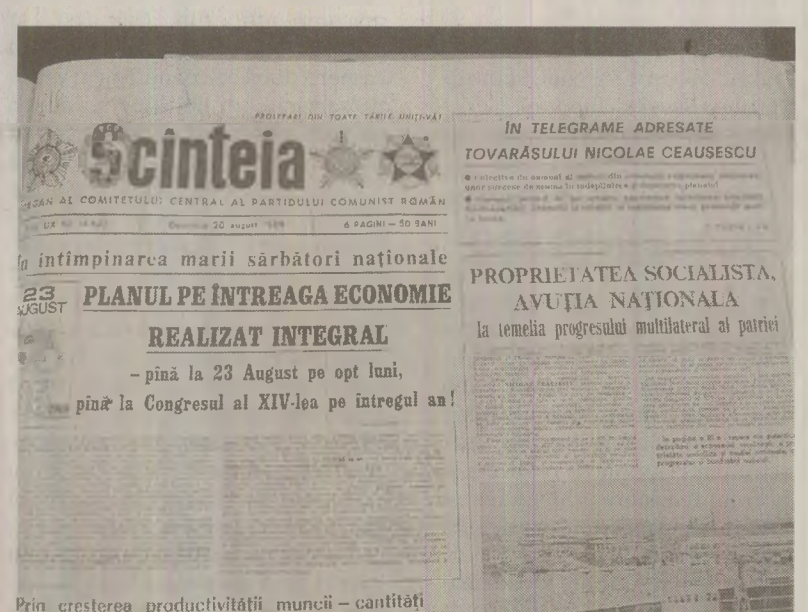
PROLETARI DIN TOATE ȚĂRILE, UNIȚI-VĂ!

Scînteia

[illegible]GAN AL COMITETULUI CENTRAL AL PARTIDULUI COMUNIST ROMÂN

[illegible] Duminică 20 august 1989 6 PAGINI — 50 BANI

În întîmpinarea marii sărbători naționale

23 AUGUST

PLANUL PE ÎNTREAGA ECONOMIE REALIZAT INTEGRAL

– pînă la 23 August pe opt luni, pînă la Congresul al XIV-lea pe întregul an!

Prin creșterea productivității muncii – cantități

ÎN TELEGRAME ADRESATE TOVARĂȘULUI NICOLAE CEAUȘESCU

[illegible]

PROPRIETATEA SOCIALISTĂ, AVUȚIA NAȚIONALĂ

la temelia progresului multilateral al patriei

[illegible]